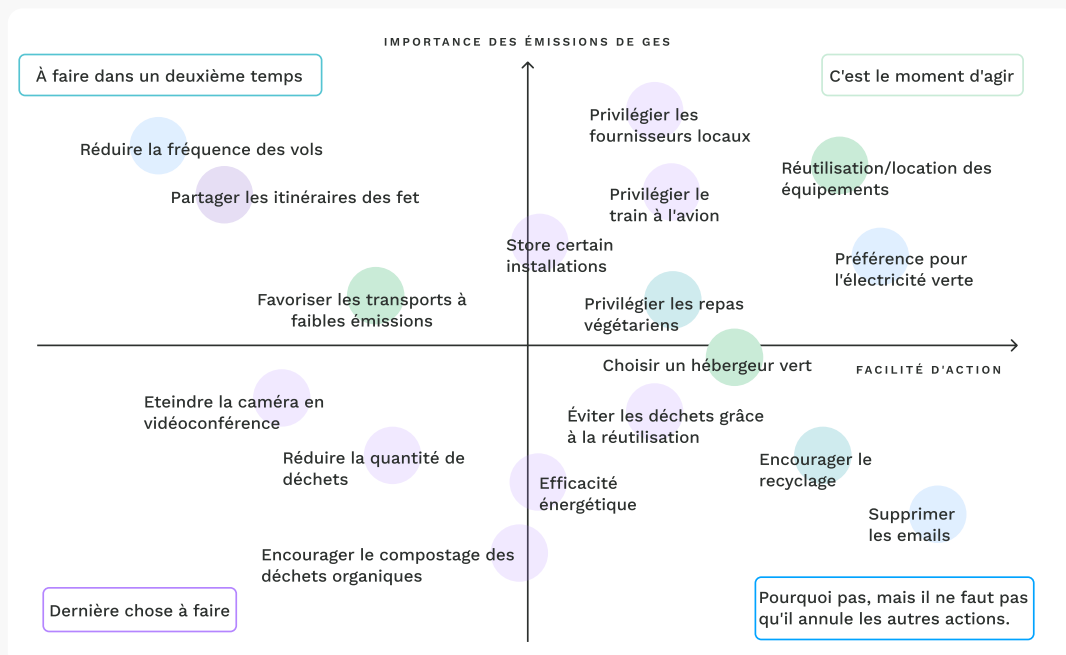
IMPORTANCE DES ÉMISSIONS DE GES

À faire dans un deuxième temps

C'est le moment d'agir

Privilégier les fournisseurs locaux

Réduire la fréquence des vols

Réutilisation/location des équipements

Partager les itinéraires des fet

Privilégier le train à l'avion

Store certain installations

Préférence pour l'électricité verte

Favoriser les transports à faibles émissions

Privilégier les repas végétariens

Choisir un hébergeur vert

FACILITÉ D'ACTION

Eteindre la caméra en vidéoconférence

Éviter les déchets grâce à la réutilisation

Réduire la quantité de déchets

Encourager le recyclage

Efficacité énergétique

Supprimer les emails

Encourager le compostage des déchets organiques

Dernière chose à faire

Pourquoi pas, mais il ne faut pas qu'il annule les autres actions.